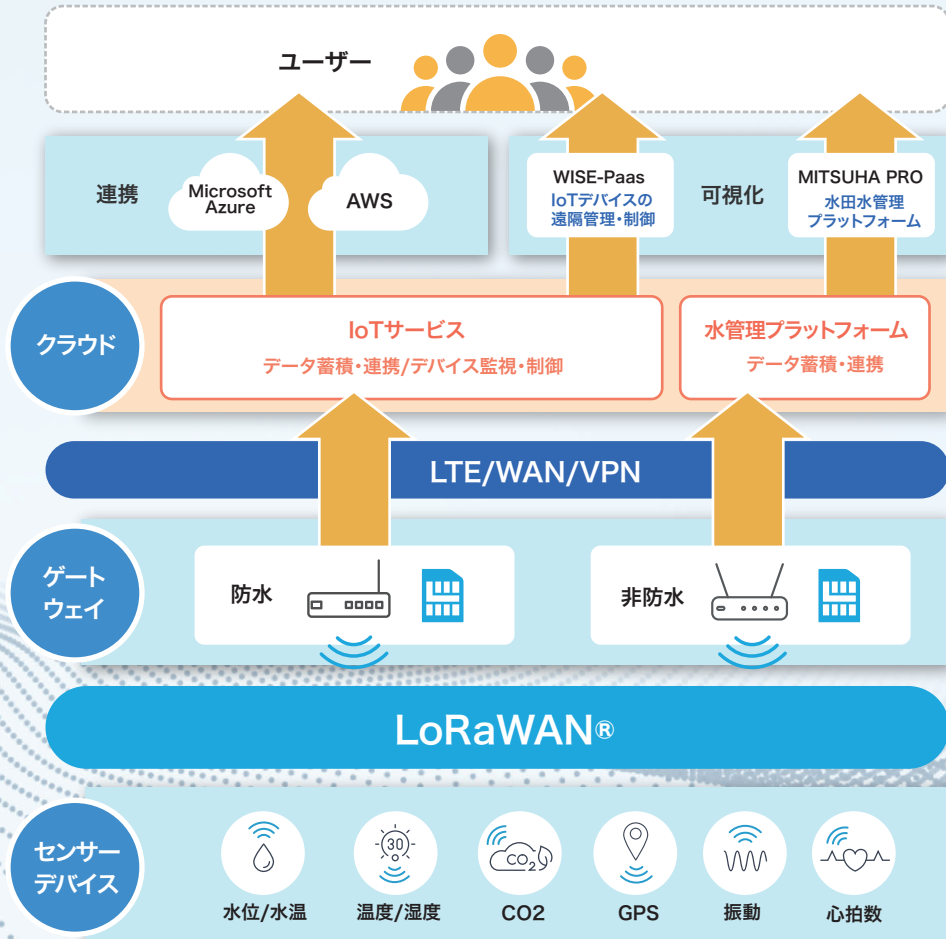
ユーザー

連携

Microsoft Azure

AWS

WISE-Paas
IoTデバイスの遠隔管理・制御

可視化

MITSUHA PRO
水田水管理プラットフォーム

クラウド

IoTサービス
データ蓄積・連携/デバイス監視・制御

水管理プラットフォーム
データ蓄積・連携

LTE/WAN/VPN

ゲートウェイ

防水

非防水

LoRaWAN®

センサーデバイス

30

$CO_2$

水位/水温

温度/湿度

CO2

GPS

振動

心拍数